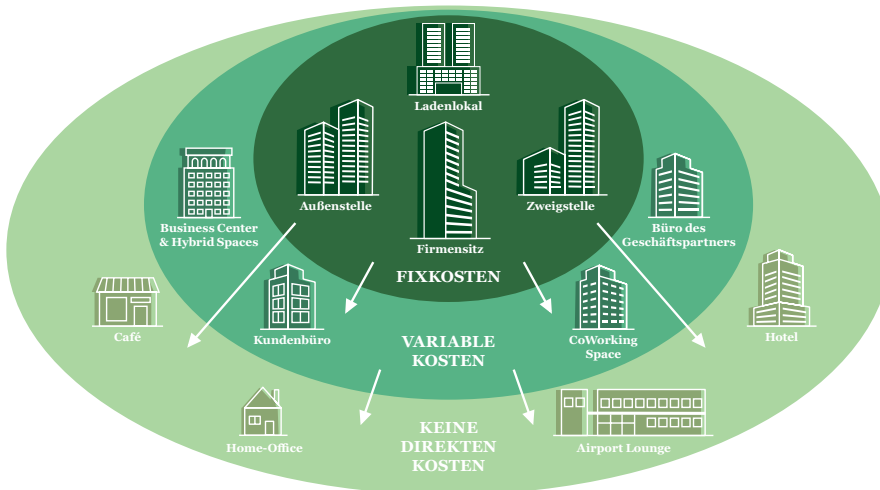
Ladenlokal

Außenstelle

Firmensitz

Zweigstelle

FIXKOSTEN

Business Center & Hybrid Spaces

Büro des Geschäftspartners

Café

Kundenbüro

VARIABLE KOSTEN

CoWorking Space

Hotel

Home-Office

KEINE DIREKTEN KOSTEN

Airport Lounge